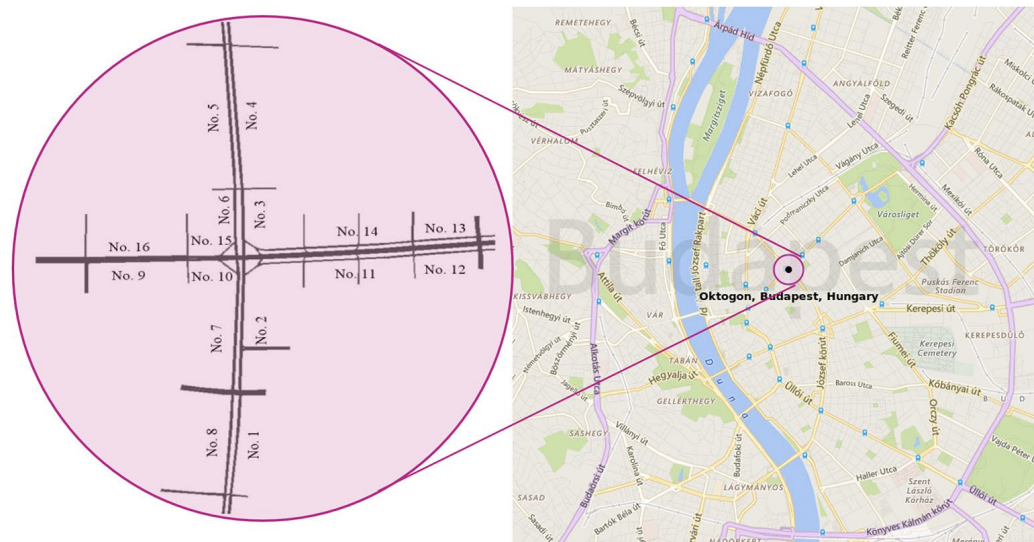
No. 5
No. 4
No. 6
No. 3
No. 16
No. 15
No. 14
No. 13
No. 9
No. 10
No. 11
No. 12
No. 7
No. 2
No. 8
No. 1

REMETEHEGY
Árpád híd
MÁTYÁSHEGY
ANGYALFÖLD
VIZAFOGÓ
Margitsziget
VÉRHALOM
FELHÉVÍZ
Városliget
Budapest
Oktogon, Budapest, Hungary
TÖRÖKŐR
KISSVÁBHEGY
VÁR
Puskás Ferenc Stadion
Kerepesi út
KEREPESDŰLŐ
Kerepesi Cemetery
TABÁN
Hegyalja út
GELLÉRTHEGY
Duna
Üllői út
József körút
Kőbányai út
SASHEGY
Fiumei út
LÁGYMÁNYOS
SASAD
Könyves Kálmán körút
Szent László Kórház
Margit körút
Attila út
Alkotás utca
Váci út
Thököly út
Hungária körút
Vágány utca
Dózsa György út
Róna utca
Mexikói út
Kacsóh Pongrác út
Rákospatak utca
Haller utca
Orczy út
Vajda Péter
Villányi út
Karolina út
Budafoki út
Bartók Béla út
Budaörsi út
Üllői út
Baross utca
Istenhegyi út
Szépvölgyi út
Bécsi út
Fő utca
Bem rakpart
Idősebb Antall József Rakpart
Népfürdő utca
Lehel út
Szegedi út
Reitter Ferenc utca
Podmaniczky utca
Dózsa György út
Ajtósi Dürer sor